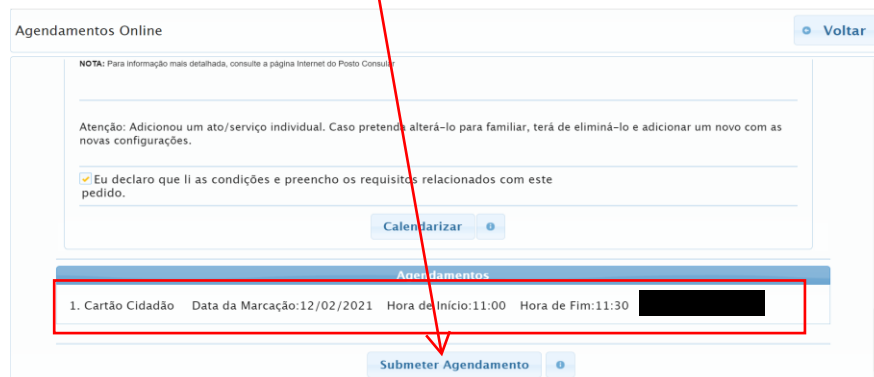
Agendamentos Online

Voltar

NOTA: Para informação mais detalhada, consulte a página Internet do Posto Consular

Atenção: Adicionou um ato/serviço individual. Caso pretenda alterá-lo para familiar, terá de eliminá-lo e adicionar um novo com as novas configurações.

Eu declaro que li as condições e preencho os requisitos relacionados com este pedido.

Calendarizar

Agendamentos

1. Cartão Cidadão Data da Marcação:12/02/2021 Hora de Início:11:00 Hora de Fim:11:30

Submeter Agendamento